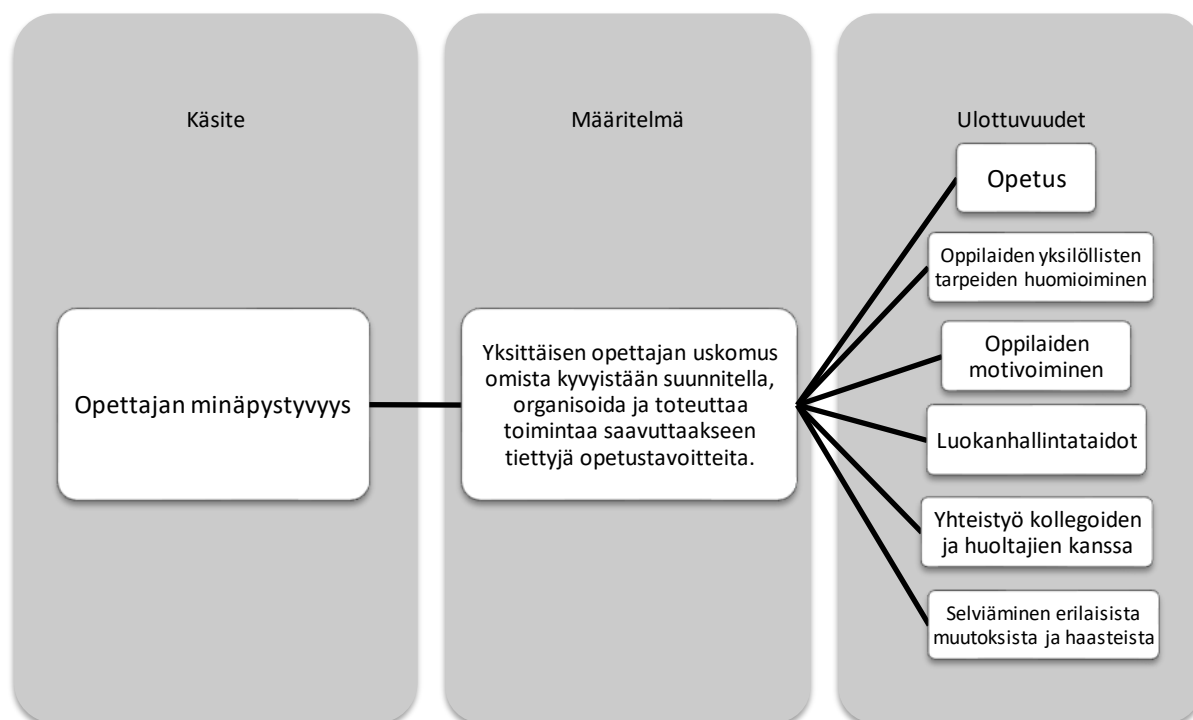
Käsite

Opettajan minäpystyvyys

Määritelmä

Yksittäisen opettajan uskomus omista kyvyistään suunnitella, organisoida ja toteuttaa toimintaa saavuttaakseen tiettyjä opetustavoitteita.

Ulottuvuudet

Opetus

Oppilaiden yksilöllisten tarpeiden huomioiminen

Oppilaiden motivoiminen

Luokanhallintataidot

Yhteistyö kollegoiden ja huoltajien kanssa

Selviäminen erilaisista muutoksista ja haasteista